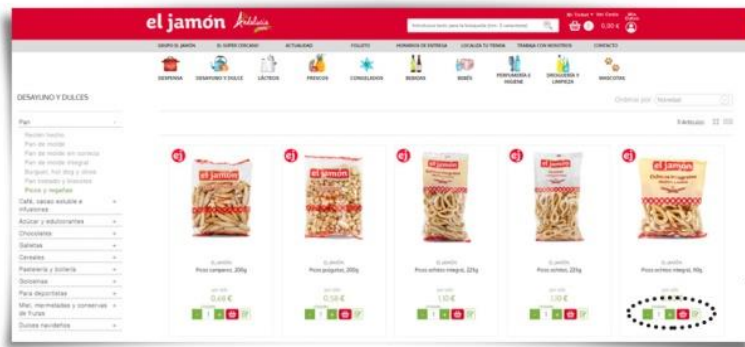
el jamón Andalucía

Introduzca texto para la búsqueda (min. 3 caracteres)

0,00 €

GRUPO EL JAMÓN | EL SÚPER CERCANO | ACTUALIDAD | FOLLETO | HORARIOS DE ENTREGA | LOCALIZA TU TIENDA | TRABAJA CON NOSOTROS | CONTACTO

DESPENSA | DESAYUNO Y DULCE | LÁCTEOS | FRESCOS | CONGELADOS | BEBIDAS | BEBÉS | PERFUMERÍA E HIGIENE | DROGUERÍA Y LIMPIEZA | MASCOTAS

DESAYUNO Y DULCES

Ordenar por: Novedad

5 Artículos

Pan
Recién hecho
Pan de molde
Pan de molde sin corteza
Pan de molde integral
Burguer, hot dog y otros
Pan tostado y biscotes
Picos y regañas
Café, cacao soluble e infusiones
Azúcar y edulcorantes
Chocolates
Galletas
Cereales
Pastelería y bollería
Golosinas
Para deportistas
Miel, mermeladas y conservas de frutas
Dulces navideños

EL JAMÓN
Picos camperos, 200g
0,49 €

EL JAMÓN
Picos polquitos, 200g
0,59 €

EL JAMÓN
Picos ochitos integral, 225g
1,10 €

EL JAMÓN
Picos ochitos, 225g
1,10 €

EL JAMÓN
Picos ochitos integral, 90g